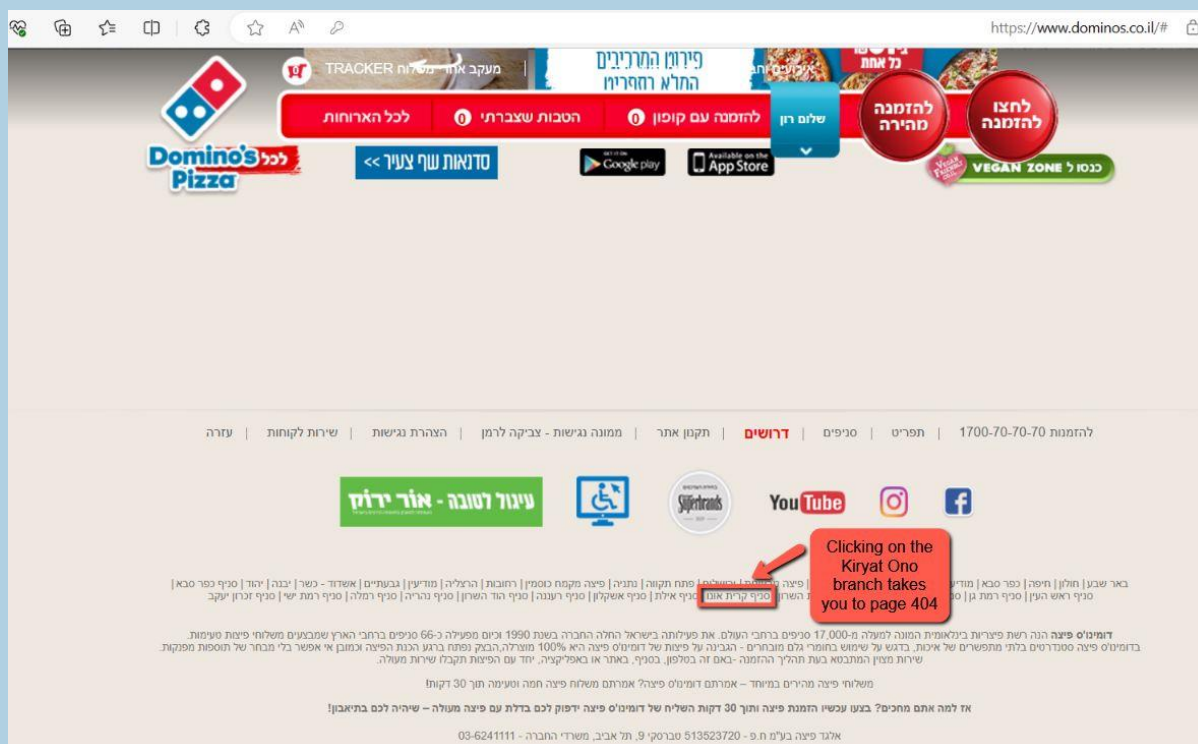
https://www.dominos.co.il/#

מעקב אחר משלוח TRACKER

פירוק התרכיבים
התלא רהפרויוו

כל אחת

לחצו להזמנה

להזמנה מהירה

שלום רון

להזמנה עם קופון 0

הטבות שצברתי 0

לכל הארוחות

Domino's Pizza לכל

סדנאות שף צעיר >>

GET IT ON Google play

Available on the App Store

כנסו ל VEGAN ZONE

להזמנות 1700-70-70-70 | תפריט | סניפים | דרושים | תקנון אתר | ממונה נגישות - צביקה לרמן | הצהרת נגישות | שירות לקוחות | עזרה

עיצוב לטובה - אור ירוק

Superbrands

YouTube

Clicking on the Kiryat Ono branch takes you to page 404

באר שבע | חולון | חיפה | כפר סבא | מודיעין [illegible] | פיצה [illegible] | פתח תקווה | נתניה | פיצה מקמת כוסמין | רחובות | הרצליה | מודיעין | גבעתיים | אשדוד - כשר | יבנה | יהוד | סניף כפר סבא | סניף ראש העין | סניף רמת גן | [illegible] השרון | סניף קרית אונו | סניף אילת | סניף אשקלון | סניף רעננה | סניף הוד השרון | סניף נהריה | סניף רמלה | סניף רמת ישי | סניף זכרון יעקב

דומינו'ס פיצה הנה רשת פיצריות בינלאומית המונה למעלה מ-17,000 סניפים ברחבי העולם. את פעילותה בישראל החלה החברה בשנת 1990 וכיום מפעילה כ-66 סניפים ברחבי הארץ שמבצעים משלוחי פיצות טעימות. בדומינו'ס פיצה סטנדרטים בלתי מתפשרים של איכות, בדגש על שימוש בחומרי גלם מובחרים - הגבינה על פיצות של דומינו'ס פיצה היא 100% מוצרלה,הבצק נפתח ברגע הכנת הפיצה וכמובן אי אפשר בלי מבחר של תוספות מפנקות. שירות מצוין המתבטא בעת תהליך ההזמנה -באם זה בטלפון, בסניף, באתר או באפליקציה, יחד עם הפיצות תקבלו שירות מעולה.

משלוחי פיצה מהירים במיוחד – אמרתם דומינו'ס פיצה? אמרתם משלוח פיצה חמה וטעימה תוך 30 דקות!

אז למה אתם מחכים? בצעו עכשיו הזמנת פיצה ותוך 30 דקות השליח של דומינו'ס פיצה ידפוק לכם בדלת עם פיצה מעולה – שיהיה לכם בתיאבון!

אלגר פיצה בע"מ ח.פ - 513523720 טברסקי 9, תל אביב, משרדי החברה - 03-6241111